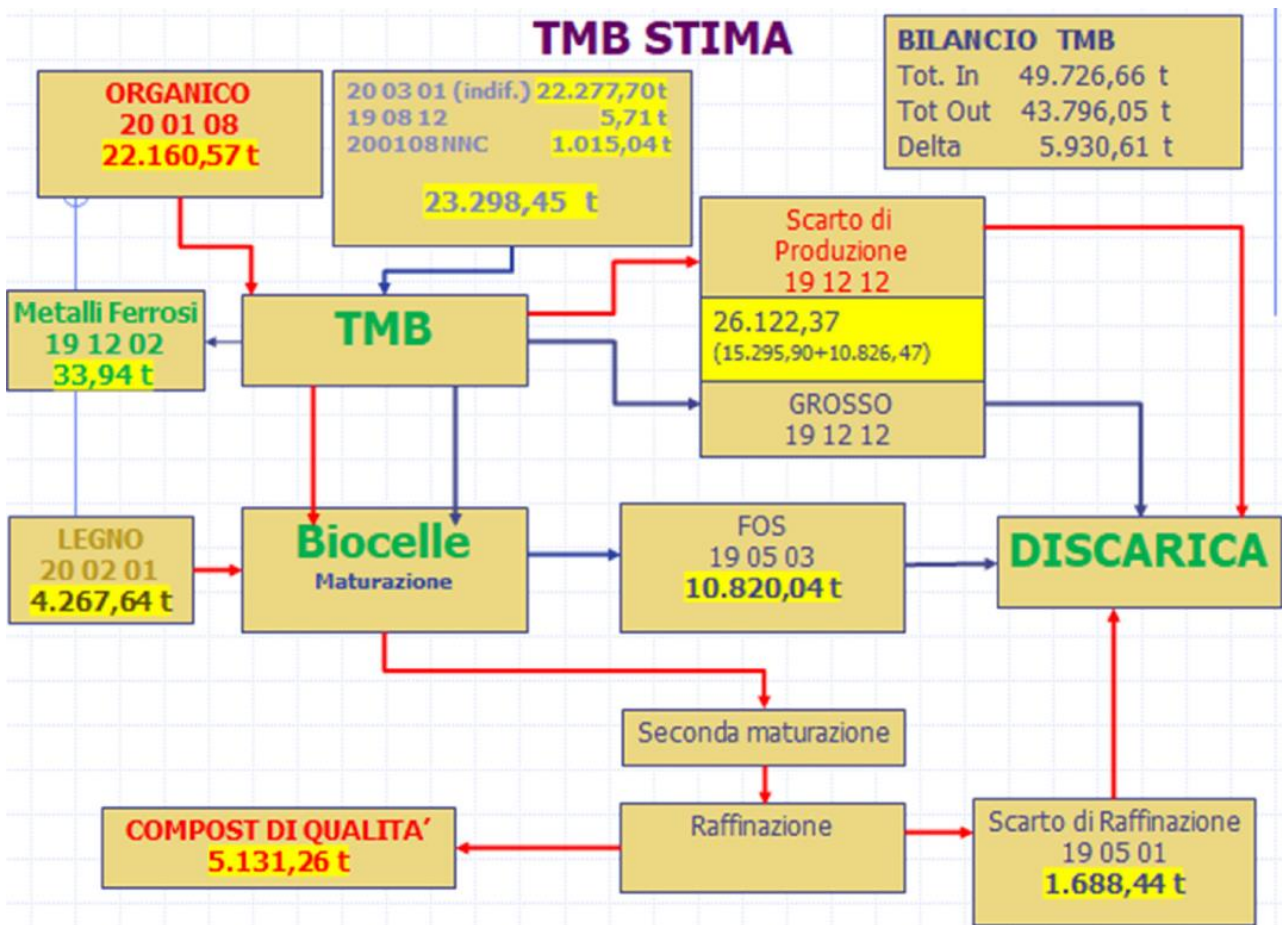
TMB STIMA

BILANCIO TMB
Tot. In 49.726,66 t
Tot Out 43.796,05 t
Delta 5.930,61 t

ORGANICO
20 01 08
22.160,57 t

20 03 01 (indif.) 22.277,70 t
19 08 12 5,71 t
200108NNC 1.015,04 t

23.298,45 t

Scarto di Produzione
19 12 12

26.122,37
(15.295,90+10.826,47)

GROSSO
19 12 12

Metalli Ferrosi
19 12 02
33,94 t

TMB

LEGNO
20 02 01
4.267,64 t

Biocelle
Maturazione

FOS
19 05 03
10.820,04 t

DISCARICA

Seconda maturazione

COMPOST DI QUALITA'
5.131,26 t

Raffinazione

Scarto di Raffinazione
19 05 01
1.688,44 t